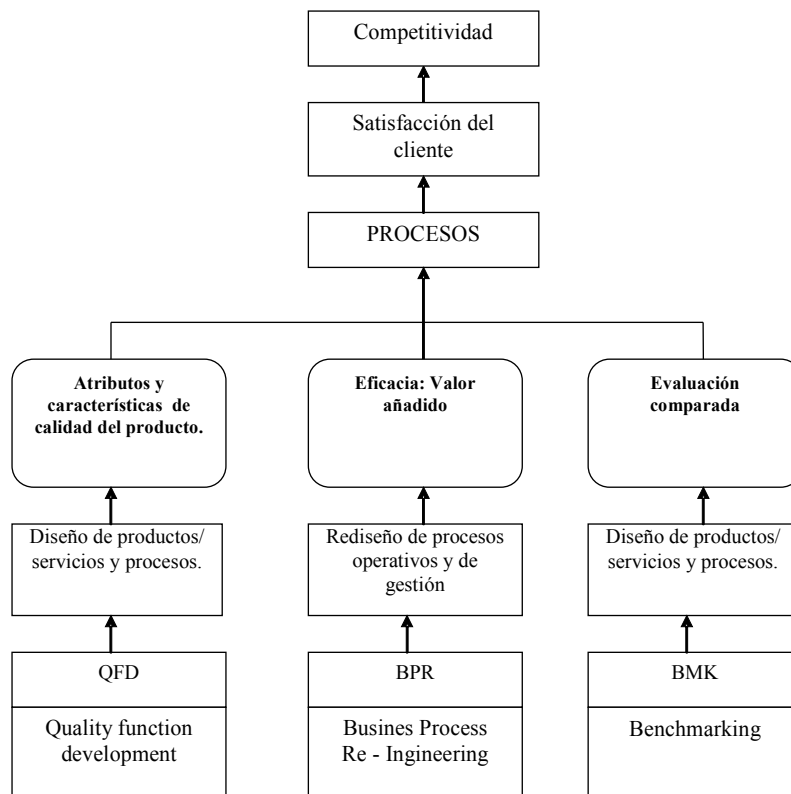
Competitividad

Satisfacción del cliente

PROCESOS

Atributos y características de calidad del producto.

Eficacia: Valor añadido

Evaluación comparada

Diseño de productos/ servicios y procesos.

Rediseño de procesos operativos y de gestión

Diseño de productos/ servicios y procesos.

QFD

Quality function development

BPR

Busines Process Re - Ingineering

BMK

Benchmarking